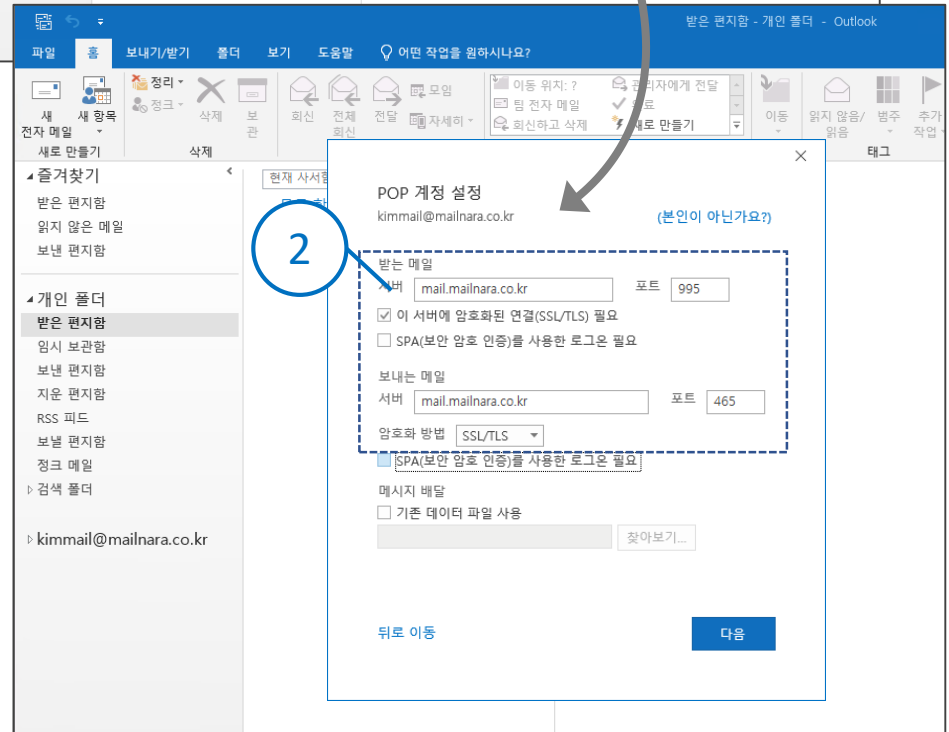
받은 편지함 - 개인 폴더 - Outlook

파일 홈 보내기/받기 폴더 보기 도움말 어떤 작업을 원하시나요?

새 전자 메일 새 항목 정리 정크 삭제 보관 회신 전체 회신 전달 모임 자세히 이동 위치: ? 팀 전자 메일 회신하고 삭제 관리자에게 전달 완료 새로 만들기 이동 읽지 않음/읽음 범주 추가 작업

새로 만들기 삭제 태그

즐겨찾기
받은 편지함
읽지 않은 메일
보낸 편지함

개인 폴더
받은 편지함
임시 보관함
보낸 편지함
지운 편지함
RSS 피드
보낼 편지함
정크 메일
검색 폴더

kimmail@mailnara.co.kr

현재 사서함

2

POP 계정 설정
kimmail@mailnara.co.kr
(본인이 아닌가요?)

받는 메일
서버 mail.mailnara.co.kr 포트 995
이 서버에 암호화된 연결(SSL/TLS) 필요
SPA(보안 암호 인증)를 사용한 로그온 필요

보내는 메일
서버 mail.mailnara.co.kr 포트 465
암호화 방법 SSL/TLS
SPA(보안 암호 인증)를 사용한 로그온 필요

메시지 배달
기존 데이터 파일 사용
찾아보기...

뒤로 이동 다음